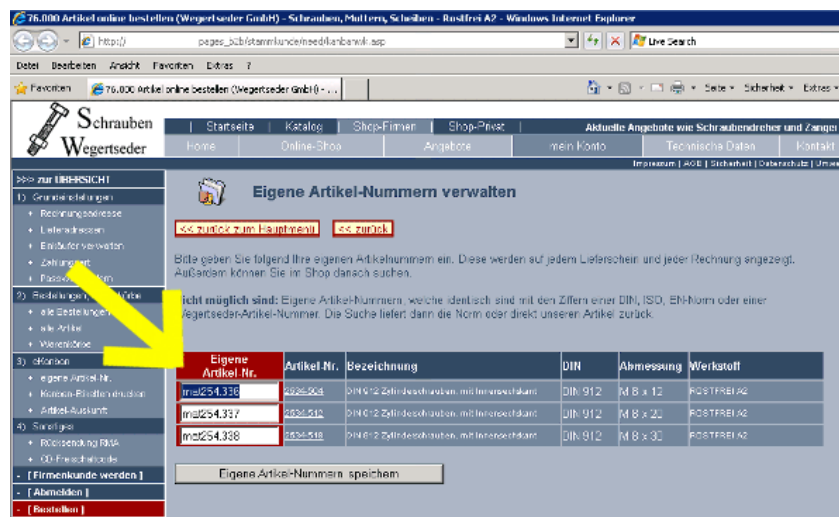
76.000 Artikel online bestellen (Wegertseder GmbH) - Schrauben, Muttern, Scheiben - Rostfrei A2 - Windows Internet Explorer

http:// pages_b2b/stammkunde/need/kanbanwk.asp

Live Search

Datei Bearbeiten Ansicht Favoriten Extras ?

Favoriten 76.000 Artikel online bestellen (Wegertseder GmbH) - ...

Seite Sicherheit Extras

Schrauben Wegertseder

Startseite | Katalog | Shop-Firmen | Shop-Privat | Aktuelle Angebote wie Schraubendreher und Zange

Home | Online-Shop | Angebote | mein Konto | Technische Daten | Kontakt

Impressum | AGB | Sicherheit | Datenschutz | Umw

>>> zur ÜBERSICHT
1) Grundeinstellungen
Rechnungsadresse
Lieferadressen
Einkäufer verwalten
Zahlungsart
Pass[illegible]
2) Bestellungen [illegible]
alle Bestellungen
alle Artikel
Warenkörbe
3) eKonten
eigene Artikel-Nr.
Kanban-Etiketten drucken
Artikel-Auskunft
4) Sonstiges
Rücksendung RMA
CD-Freischaltcode
[ Firmenkunde werden ]
[ Abmelden ]
[ Bestellen ]

Eigene Artikel-Nummern verwalten

<< zurück zum Hauptmenü | << zurück

Bitte geben Sie folgend Ihre eigenen Artikelnummern ein. Diese werden auf jedem Lieferschein und jeder Rechnung angezeigt. Außerdem können Sie im Shop danach suchen.

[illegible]icht möglich sind: Eigene Artikel-Nummern, welche identisch sind mit den Ziffern einer DIN, ISO, EN-Norm oder einer Wegertseder-Artikel-Nummer. Die Suche liefert dann die Norm oder direkt unseren Artikel zurück.

| Eigene Artikel-Nr. | Artikel-Nr. | Bezeichnung | DIN | Abmessung | Werkstoff |
|---|---|---|---|---|---|
| mst254.338 | 2534-504 | DIN 912 Zylinderschrauben, mit Innensechskant | DIN 912 | M 8 x 12 | ROSTFREI A2 |
| mst254.337 | 2534-512 | DIN 912 Zylinderschrauben, mit Innensechskant | DIN 912 | M 8 x 20 | ROSTFREI A2 |
| mst254.338 | 2534-518 | DIN 912 Zylinderschrauben, mit Innensechskant | DIN 912 | M 8 x 30 | ROSTFREI A2 |

Eigene Artikel-Nummern speichern